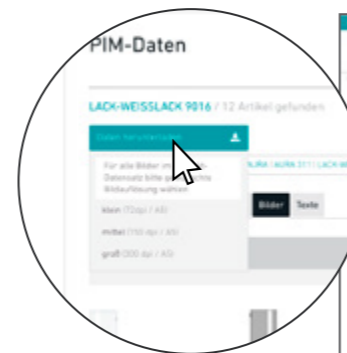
PIM-Daten

LACK-WEISSLACK 9016 / 12 Artikel gefunden

Daten herunterladen

Für alle Bilder im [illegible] Datensatz bitte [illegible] Bildauflösung wählen

klein (72 dpi / A5)

mittel (150 dpi / A5)

groß (300 dpi / A5)

AURA / AURA 3111 / LACK-WE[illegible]

Bilder

Texte